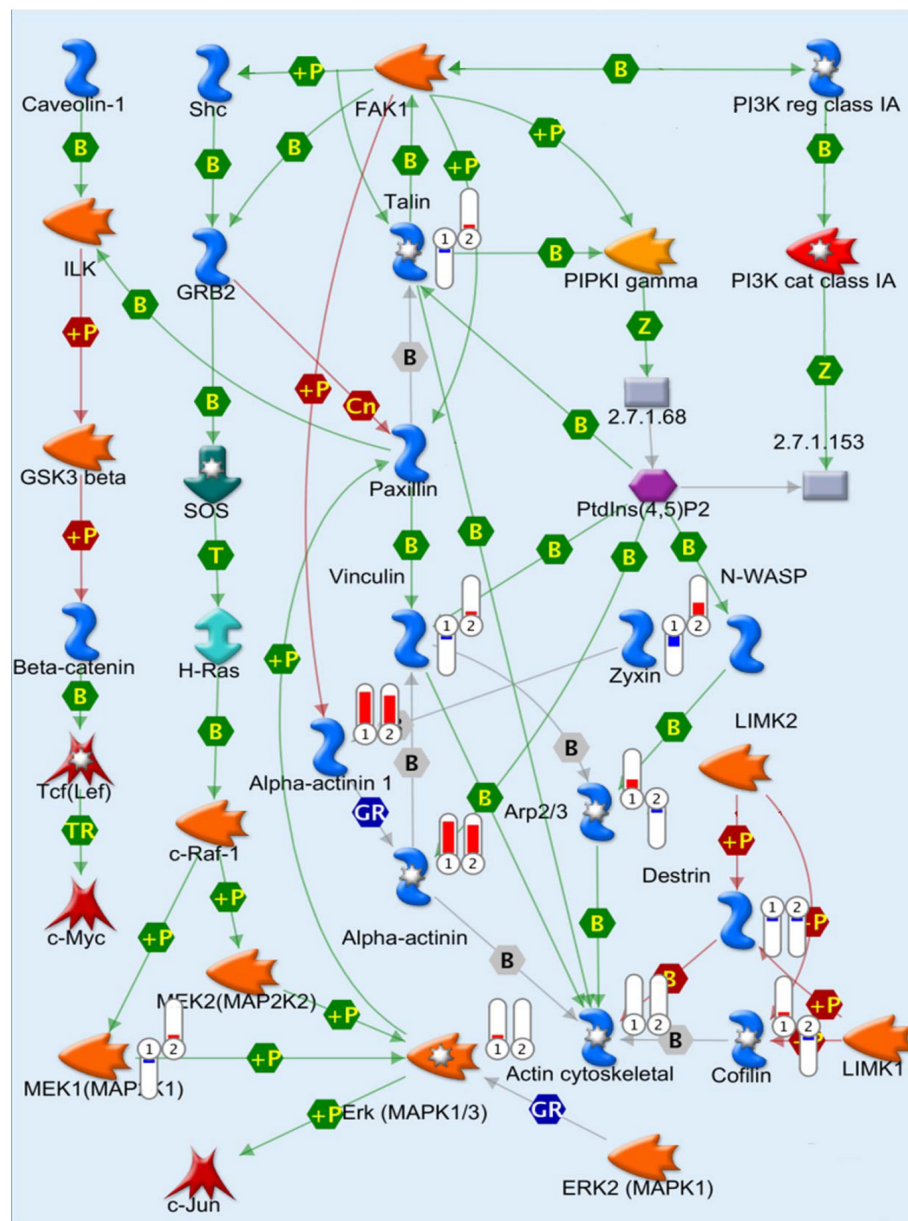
Caveolin-1
Shc
+P
FAK1
B
PI3K reg class IA
B
B
B
B
+P
+P
B
Talin
1
2
ILK
GRB2
B
PIPKI gamma
PI3K cat class IA
B
+P
B
Z
Z
+P
Cn
2.7.1.68
B
2.7.1.153
GSK3 beta
B
Paxillin
B
PtdIns(4,5)P2
SOS
+P
B
B
B
B
Vinculin
N-WASP
T
1
2
1
2
Beta-catenin
H-Ras
+P
Zyxin
B
1
2
B
B
LIMK2
B
Alpha-actinin 1
B
Tcf(Lef)
B
B
Arp2/3
GR
1
2
TR
c-Raf-1
+P
1
2
Destrin
+P
c-Myc
Alpha-actinin
B
1
2
+P
P
B
+P
MEK2(MAP2K2)
B
+P
1
2
1
2
+P
MEK1(MAP2K1)
1
2
+P
1
2
Actin cytoskeletal
B
Cofilin
P
LIMK1
+P
Erk (MAPK1/3)
GR
c-Jun
ERK2 (MAPK1)